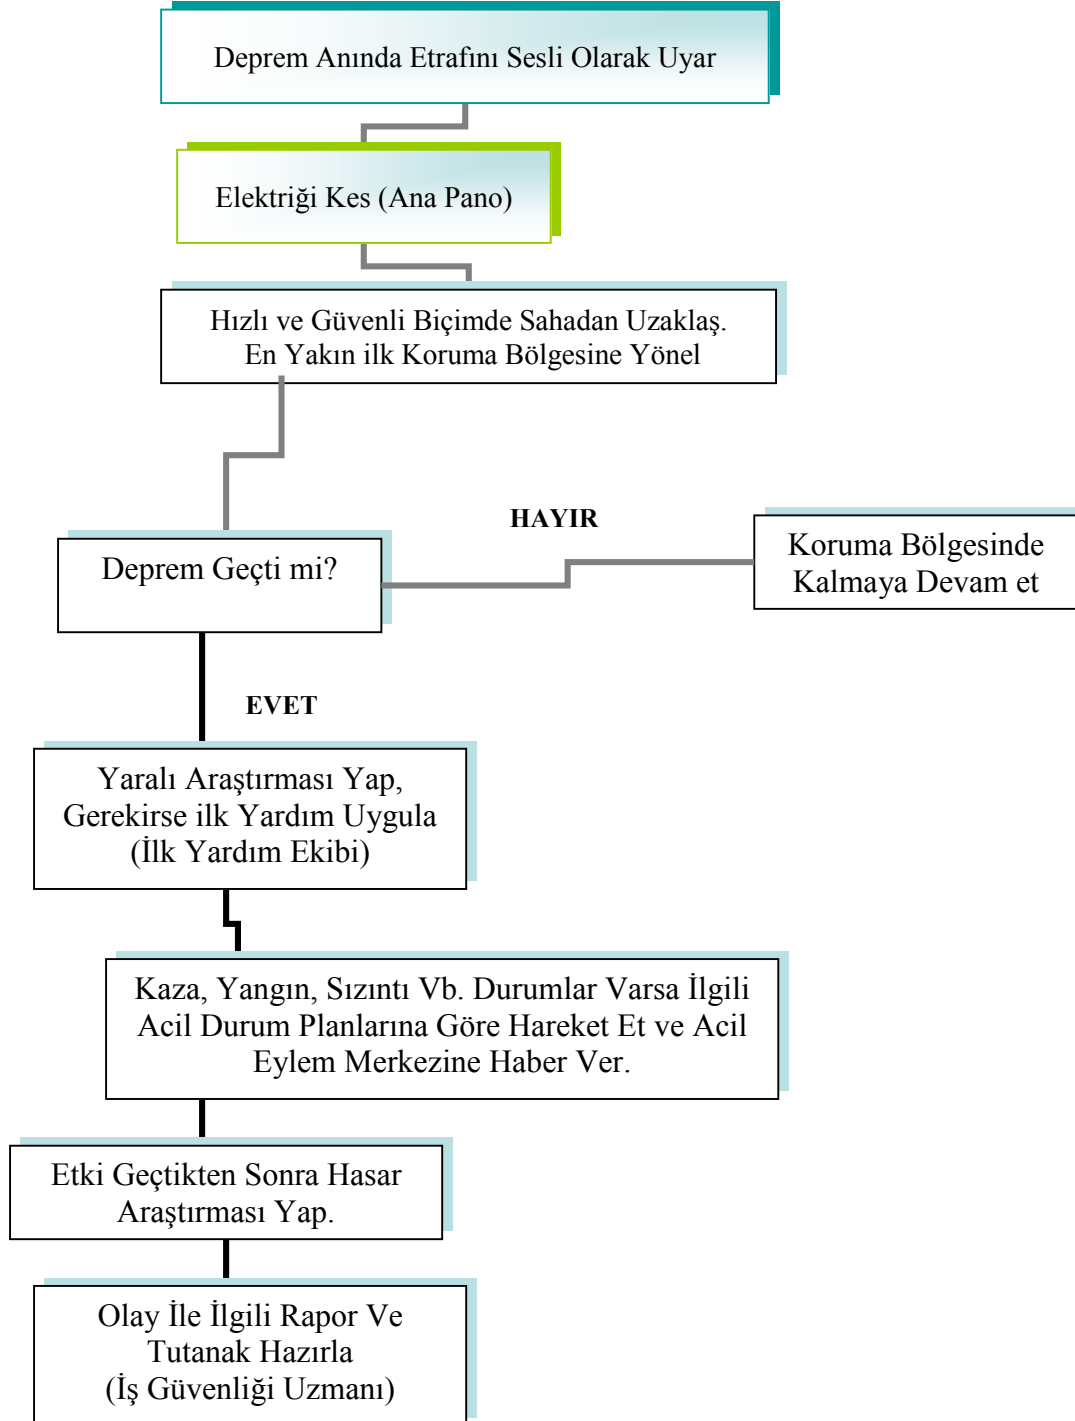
Deprem Anında Etrafını Sesli Olarak Uyar

Elektriği Kes (Ana Pano)

Hızlı ve Güvenli Biçimde Sahadan Uzaklaş. En Yakın ilk Koruma Bölgesine Yönel

HAYIR

Deprem Geçti mi?

Koruma Bölgesinde Kalmaya Devam et

EVET

Yaralı Araştırması Yap, Gerekirse ilk Yardım Uygula (İlk Yardım Ekibi)

Kaza, Yangın, Sızıntı Vb. Durumlar Varsa İlgili Acil Durum Planlarına Göre Hareket Et ve Acil Eylem Merkezine Haber Ver.

Etki Geçtikten Sonra Hasar Araştırması Yap.

Olay İle İlgili Rapor Ve Tutanak Hazırla (İş Güvenliği Uzmanı)